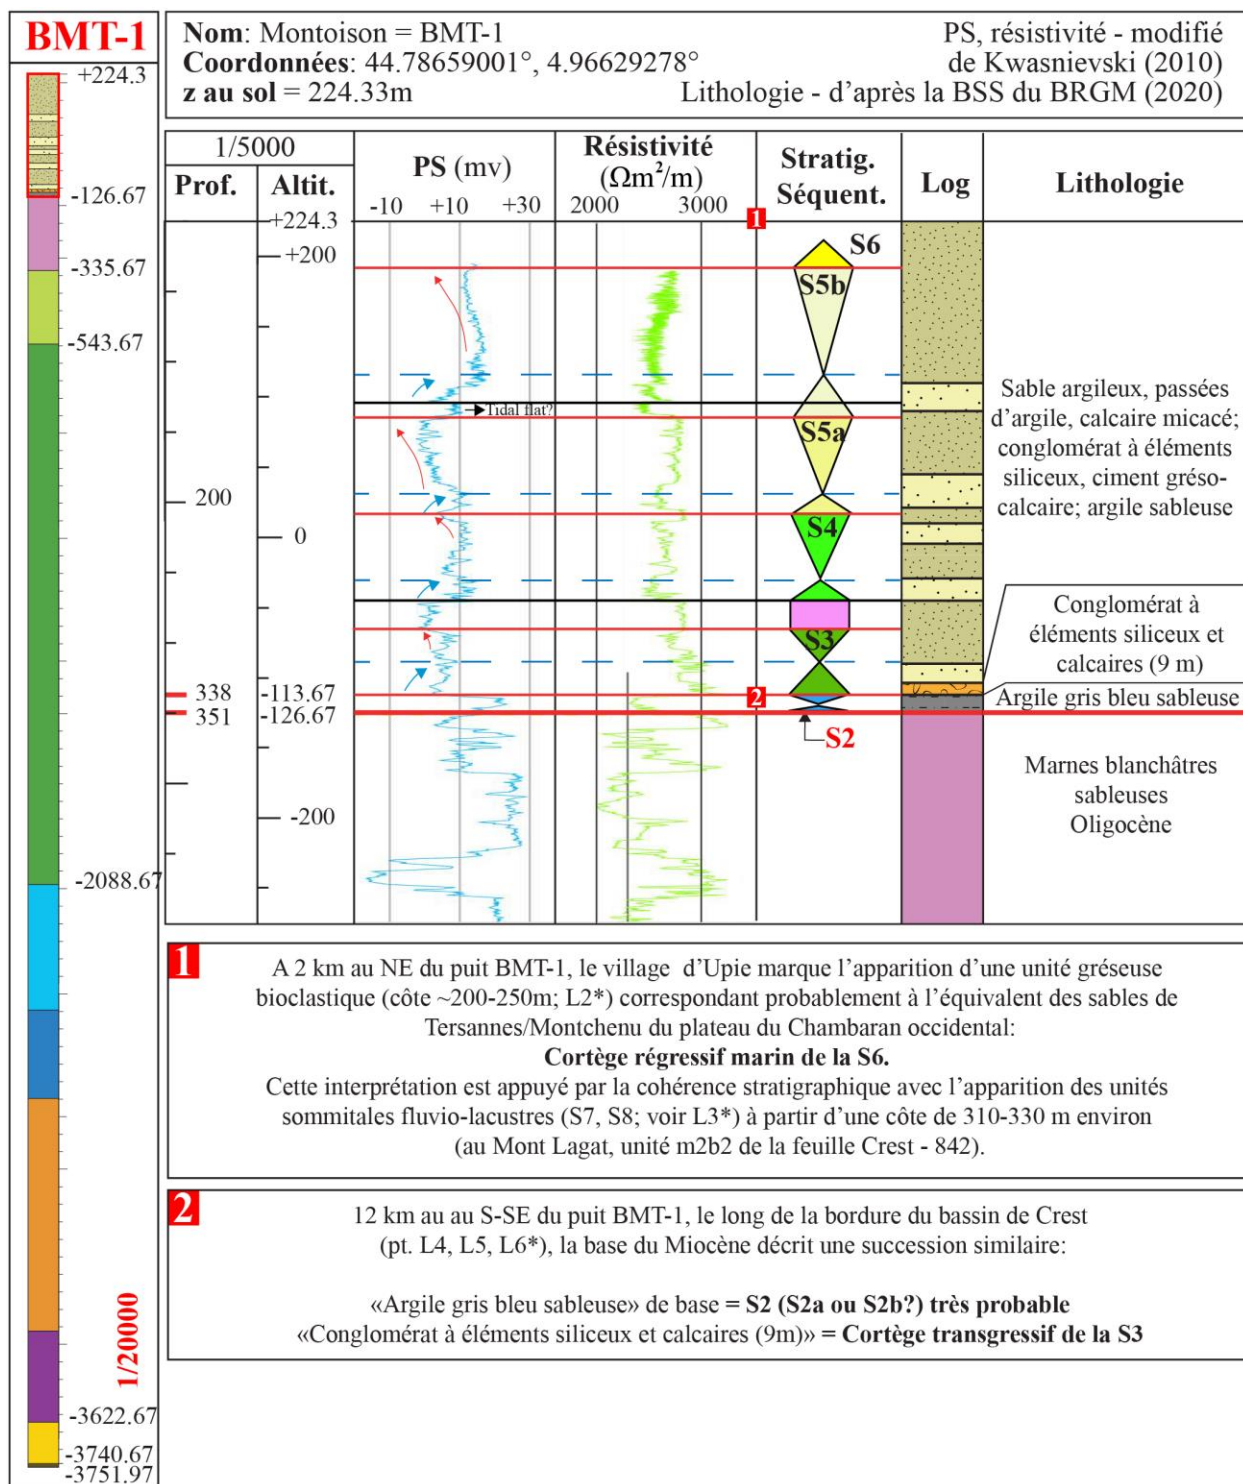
BMT-1

+224.3
-126.67
-335.67
-543.67
-2088.67
1/20000
-3622.67
-3740.67
-3751.97

Nom: Montoison = BMT-1
Coordonnées: 44.78659001°, 4.96629278°
z au sol = 224.33m

PS, résistivité - modifié de Kwasnievski (2010)
Lithologie - d'après la BSS du BRGM (2020)

| 1/5000 | | PS (mv) | Résistivité ($\Omega m^2/m$) | Stratig. Séquent. | Log | Lithologie |
|---|---|---|---|---|---|---|
| Prof. | Altit. | -10 +10 +30 | 2000 3000 | | | |

+224.3
+200
200
0
338
351
-113.67
-126.67
-200

Tidal flat?

1
2
S6
S5b
S5a
S4
S3
S2

Sable argileux, passées d'argile, calcaire micacé; conglomérat à éléments siliceux, ciment gréso-calcaire; argile sableuse

Conglomérat à éléments siliceux et calcaires (9 m)

Argile gris bleu sableuse

Marnes blanchâtres sableuses Oligocène

1
A 2 km au NE du puit BMT-1, le village d'Upie marque l'apparition d'une unité gréseuse bioclastique (côte ~200-250m; L2*) correspondant probablement à l'équivalent des sables de Tersannes/Montchenu du plateau du Chambaran occidental:
Cortège régressif marin de la S6.
Cette interprétation est appuyé par la cohérence stratigraphique avec l'apparition des unités sommitales fluvio-lacustres (S7, S8; voir L3*) à partir d'une côte de 310-330 m environ (au Mont Lagat, unité m2b2 de la feuille Crest - 842).

2
12 km au au S-SE du puit BMT-1, le long de la bordure du bassin de Crest (pt. L4, L5, L6*), la base du Miocène décrit une succession similaire:

«Argile gris bleu sableuse» de base = S2 (S2a ou S2b?) très probable
«Conglomérat à éléments siliceux et calcaires (9m)» = Cortège transgressif de la S3